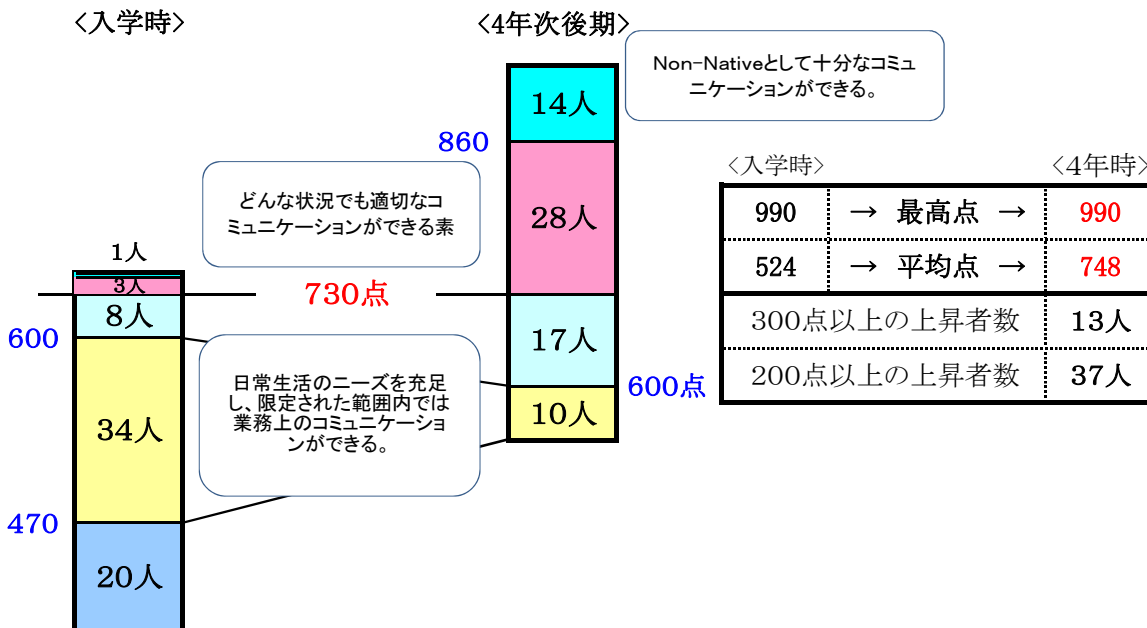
〈入学時〉

〈4年次後期〉

Non-Nativeとして十分なコミュニケーションができる。

860

14人

28人

17人

10人

600点

どんな状況でも適切なコミュニケーションができる素

1人

3人

8人

730点

600

34人

日常生活のニーズを充足し、限定された範囲内では業務上のコミュニケーションができる。

470

20人

〈入学時〉 〈4年時〉

| 990 | → 最高点 → | 990 |
|---|---|---|
| 524 | → 平均点 → | 748 |
| 300点以上の上昇者数 | | 13人 |
| 200点以上の上昇者数 | | 37人 |